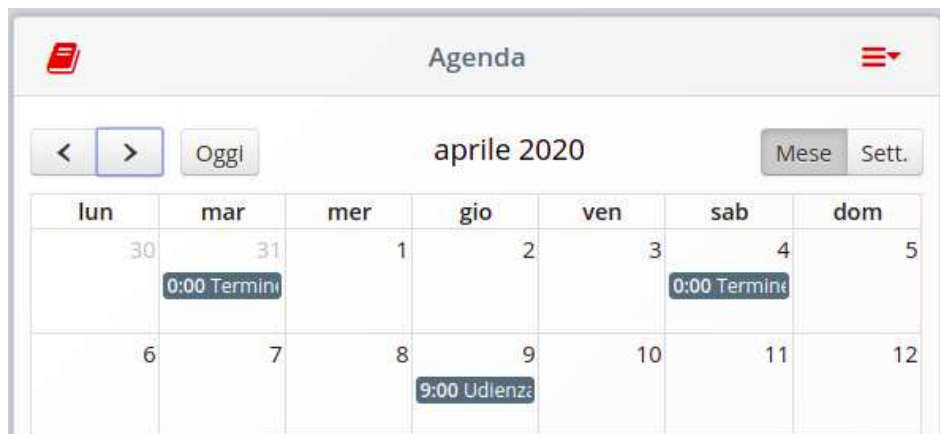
Agenda

< > Oggi

aprile 2020

Mese Sett.

| lun | mar | mer | gio | ven | sab | dom |
|---|---|---|---|---|---|---|
| 30 | 31 0:00 Termin | 1 | 2 | 3 | 4 0:00 Termine | 5 |
| 6 | 7 | 8 | 9 9:00 Udienz | 10 | 11 | 12 |